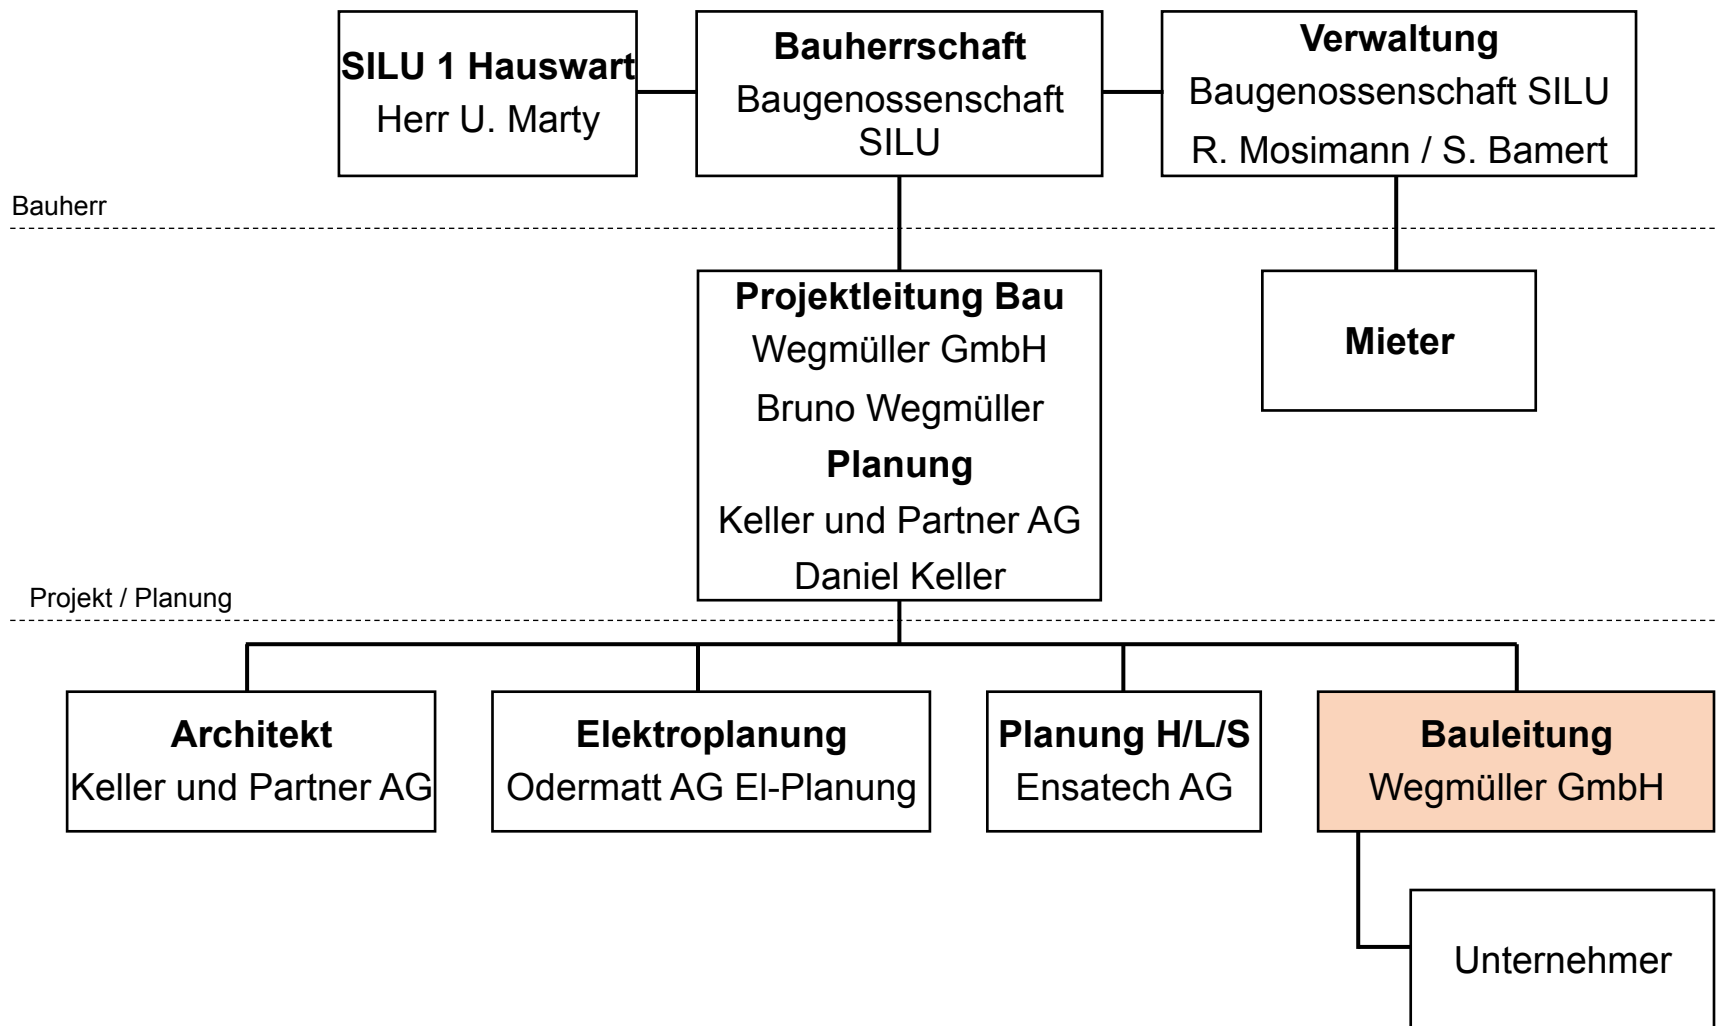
SILU 1 Hauswart
Herr U. Marty

Bauherrschaft
Baugenossenschaft SILU

Verwaltung
Baugenossenschaft SILU
R. Mosimann / S. Bamert

Bauherr

Projektleitung Bau
Wegmüller GmbH
Bruno Wegmüller
Planung
Keller und Partner AG
Daniel Keller

Mieter

Projekt / Planung

Architekt
Keller und Partner AG

Elektroplanung
Odermatt AG El-Planung

Planung H/L/S
Ensatech AG

Bauleitung
Wegmüller GmbH

Unternehmer